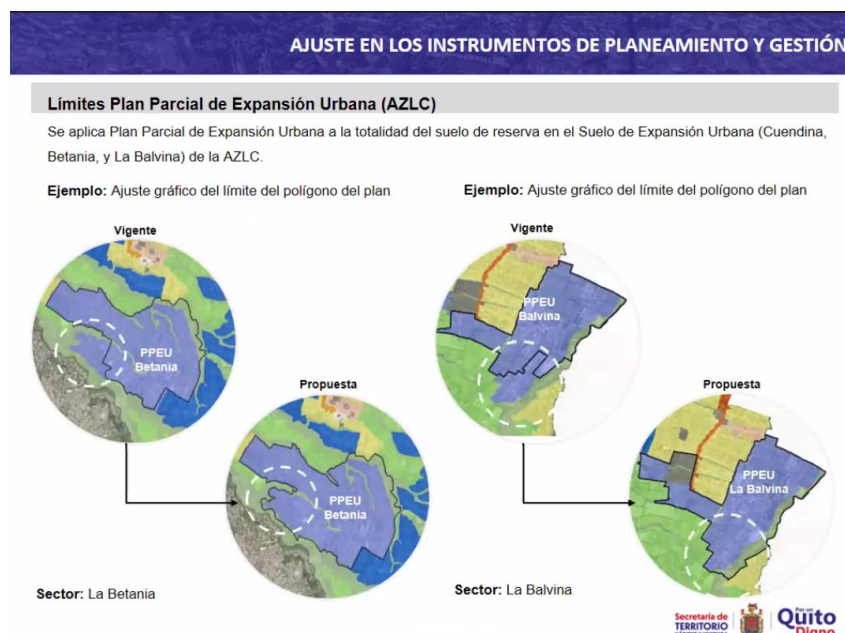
AJUSTE EN LOS INSTRUMENTOS DE PLANEAMIENTO Y GESTIÓN

Límites Plan Parcial de Expansión Urbana (AZLC)

Se aplica Plan Parcial de Expansión Urbana a la totalidad del suelo de reserva en el Suelo de Expansión Urbana (Cuendina, Betania, y La Balvina) de la AZLC.

Ejemplo: Ajuste gráfico del límite del polígono del plan

Vigente

PPEU Betania

Propuesta

PPEU Betania

Sector: La Betania

Ejemplo: Ajuste gráfico del límite del polígono del plan

Vigente

PPEU Balvina

Propuesta

PPEU La Balvina

Sector: La Balvina

Secretaría de TERRITORIO

Por un Quito Digno